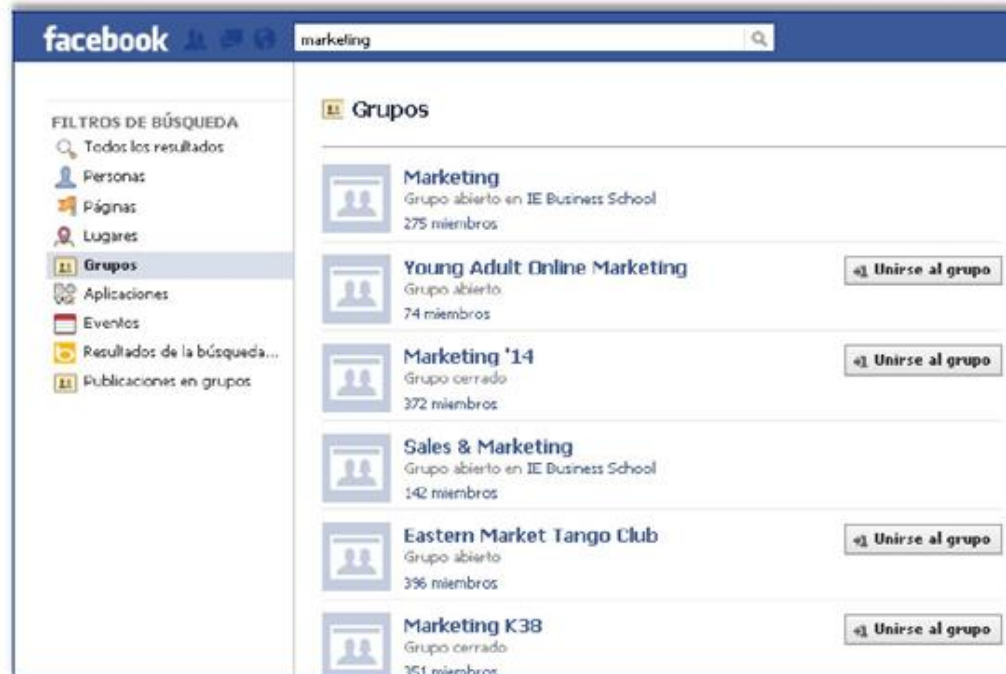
facebook

marketing

FILTROS DE BÚSQUEDA
Todos los resultados
Personas
Páginas
Lugares
Grupos
Aplicaciones
Eventos
Resultados de la búsqueda...
Publicaciones en grupos

Grupos

Marketing
Grupo abierto en IE Business School
275 miembros

Young Adult Online Marketing
Grupo abierto
74 miembros
Unirse al grupo

Marketing '14
Grupo cerrado
372 miembros
Unirse al grupo

Sales & Marketing
Grupo abierto en IE Business School
142 miembros

Eastern Market Tango Club
Grupo abierto
396 miembros
Unirse al grupo

Marketing K38
Grupo cerrado
351 miembros
Unirse al grupo